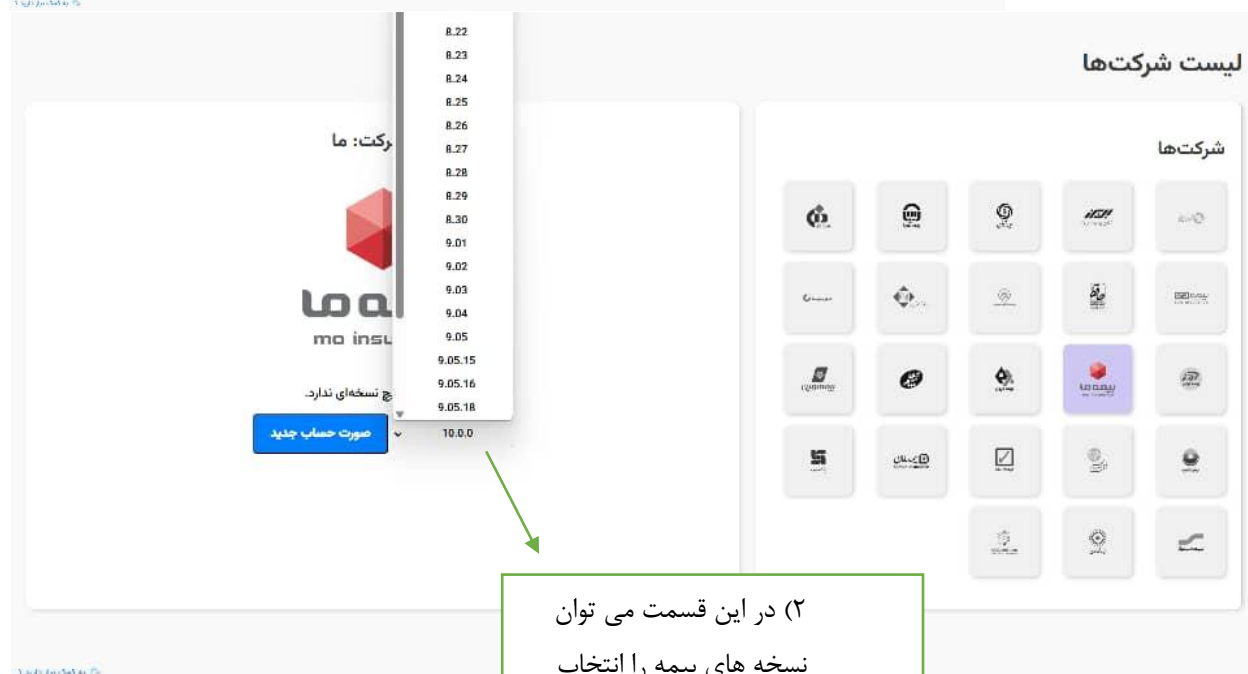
لیست شرکت‌ها

شرکت‌ها

بیمه ما

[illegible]رکت: ما

mo insu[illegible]

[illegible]چ نسخه‌ای ندارد.

8.22
8.23
8.24
8.25
8.26
8.27
8.28
8.29
8.30
9.01
9.02
9.03
9.04
9.05
9.05.15
9.05.16
9.05.18

10.0.0

صورت حساب جدید

۲) در این قسمت می توان

نسخه های بیمه را انتخاب